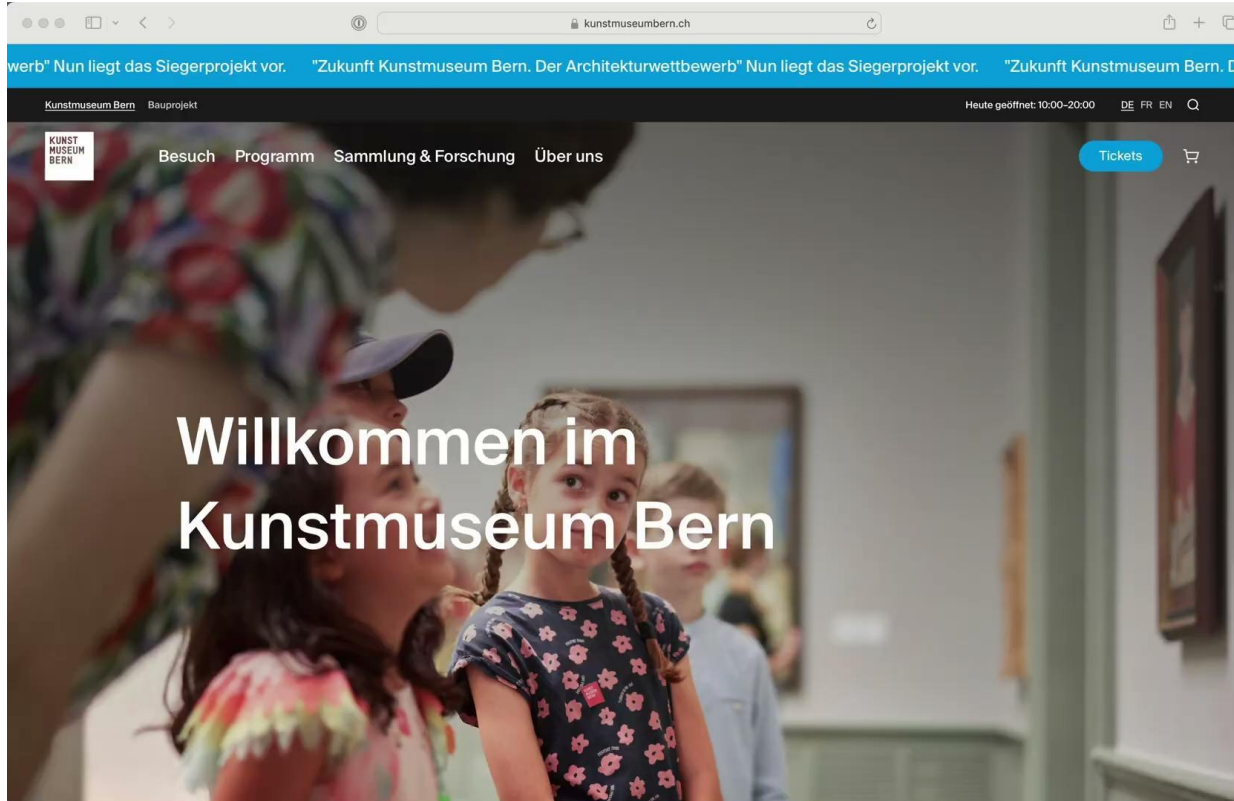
kunstmuseumbern.ch

werb" Nun liegt das Siegerprojekt vor. "Zukunft Kunstmuseum Bern. Der Architekturwettbewerb" Nun liegt das Siegerprojekt vor. "Zukunft Kunstmuseum Bern. D

Kunstmuseum Bern Bauprojekt

Heute geöffnet: 10:00–20:00 DE FR EN

KUNST MUSEUM BERN

Besuch Programm Sammlung & Forschung Über uns

Tickets

Willkommen im Kunstmuseum Bern